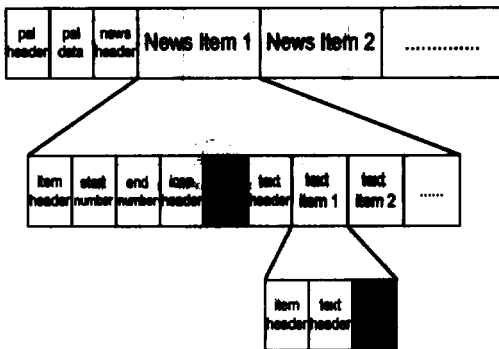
pal header | pal data | news header | News item 1 | News item 2 | ............

item header | start number | end number | icon header | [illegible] | text header | text item 1 | text item 2 | ......

item header | text header | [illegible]